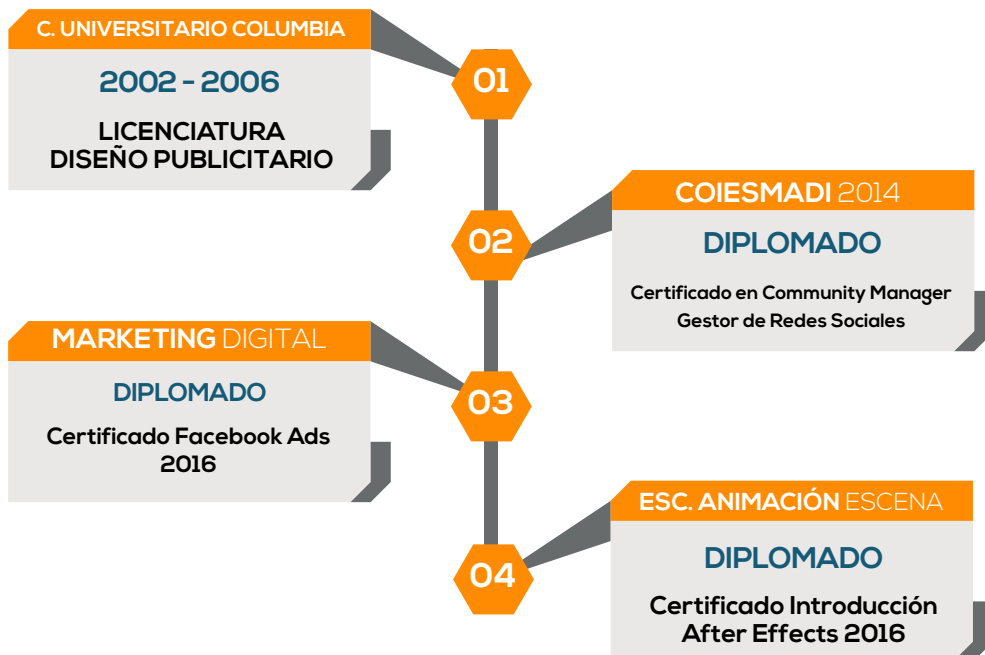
C. UNIVERSITARIO COLUMBIA

2002 - 2006

LICENCIATURA
DISEÑO PUBLICITARIO

01

02

COIESMADI 2014

DIPLOMADO

Certificado en Community Manager
Gestor de Redes Sociales

MARKETING DIGITAL

DIPLOMADO

Certificado Facebook Ads
2016

03

04

ESC. ANIMACIÓN ESCENA

DIPLOMADO

Certificado Introducción
After Effects 2016